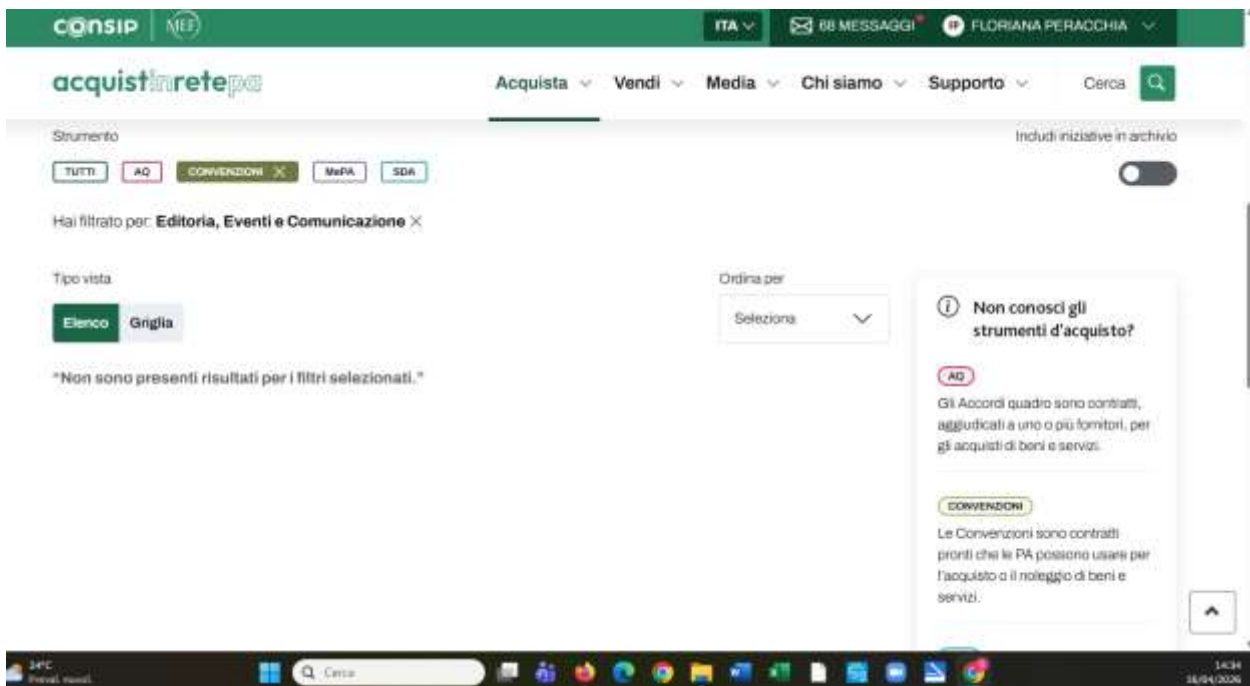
consip | MEF

ITA 68 MESSAGGI FP FLORIANA PERACCHIA

acquistinretepa

Acquista Vendi Media Chi siamo Supporto Cerca

Strumento

Includi iniziative in archivio

TUTTI AQ CONVENZIONI MePA SDA

Hai filtrato per: Editoria, Eventi e Comunicazione

Tipo vista

Elenco Griglia

Ordina per

Seleziona

"Non sono presenti risultati per i filtri selezionati."

Non conosci gli strumenti d'acquisto?

AQ

Gli Accordi quadro sono contratti, aggiudicati a uno o più fornitori, per gli acquisti di beni e servizi.

CONVENZIONI

Le Convenzioni sono contratti pronti che le PA possono usare per l'acquisto o il noleggio di beni e servizi.

24°C
Preval. nuvol.

Cerca

14:34
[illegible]